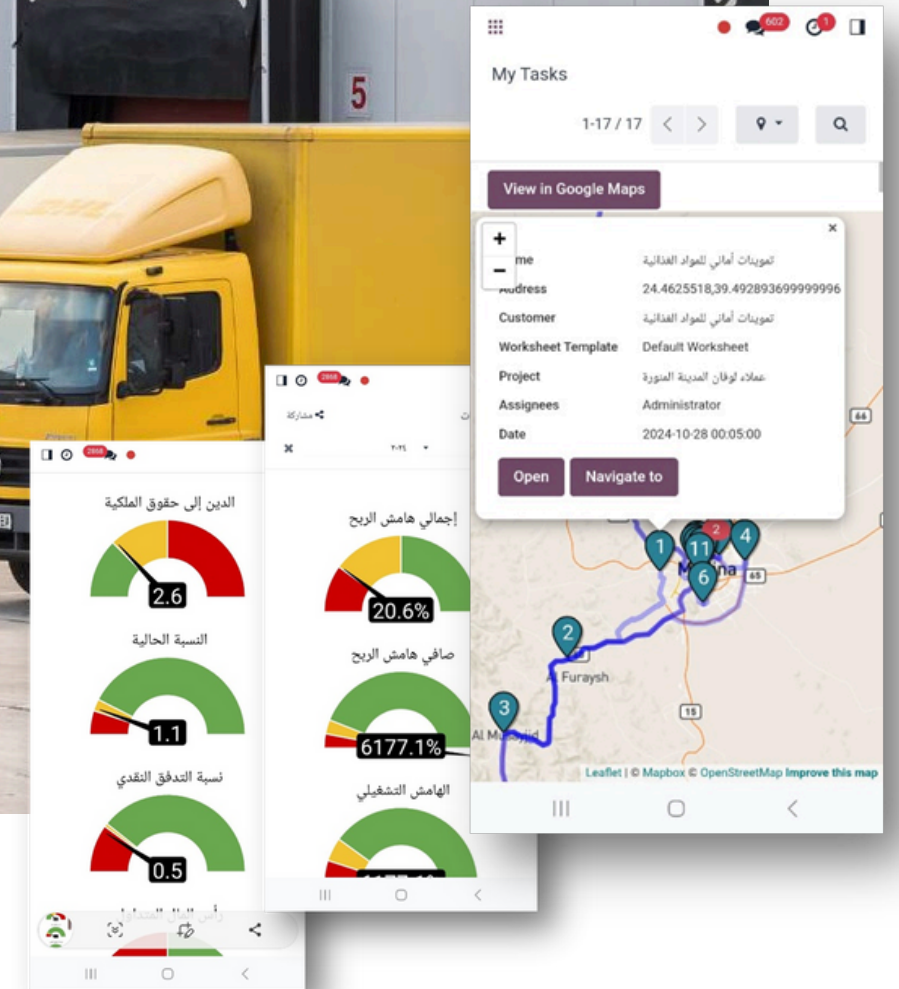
5

602
1

My Tasks

1-17 / 17

View in Google Maps

+
−
×

Name تموينات أماني للمواد الغذائية
Address 24.4625518,39.492893699999996
Customer تموينات أماني للمواد الغذائية
Worksheet Template Default Worksheet
Project عملاء لوفان المدينة المنورة
Assignees Administrator
Date 2024-10-28 00:05:00

Open
Navigate to

1 2 11 4 6 2 3

Al Furaysh

65
15
66

Leaflet | © Mapbox © OpenStreetMap Improve this map

2868
مشاركة
٢٠٢٤

إجمالي هامش الربح
20.6%

صافي هامش الربح
6177.1%

الهامش التشغيلي

2868

الدين إلى حقوق الملكية
2.6

النسبة الحالية
1.1

نسبة التدفق النقدي
0.5

رأس المال المتداول